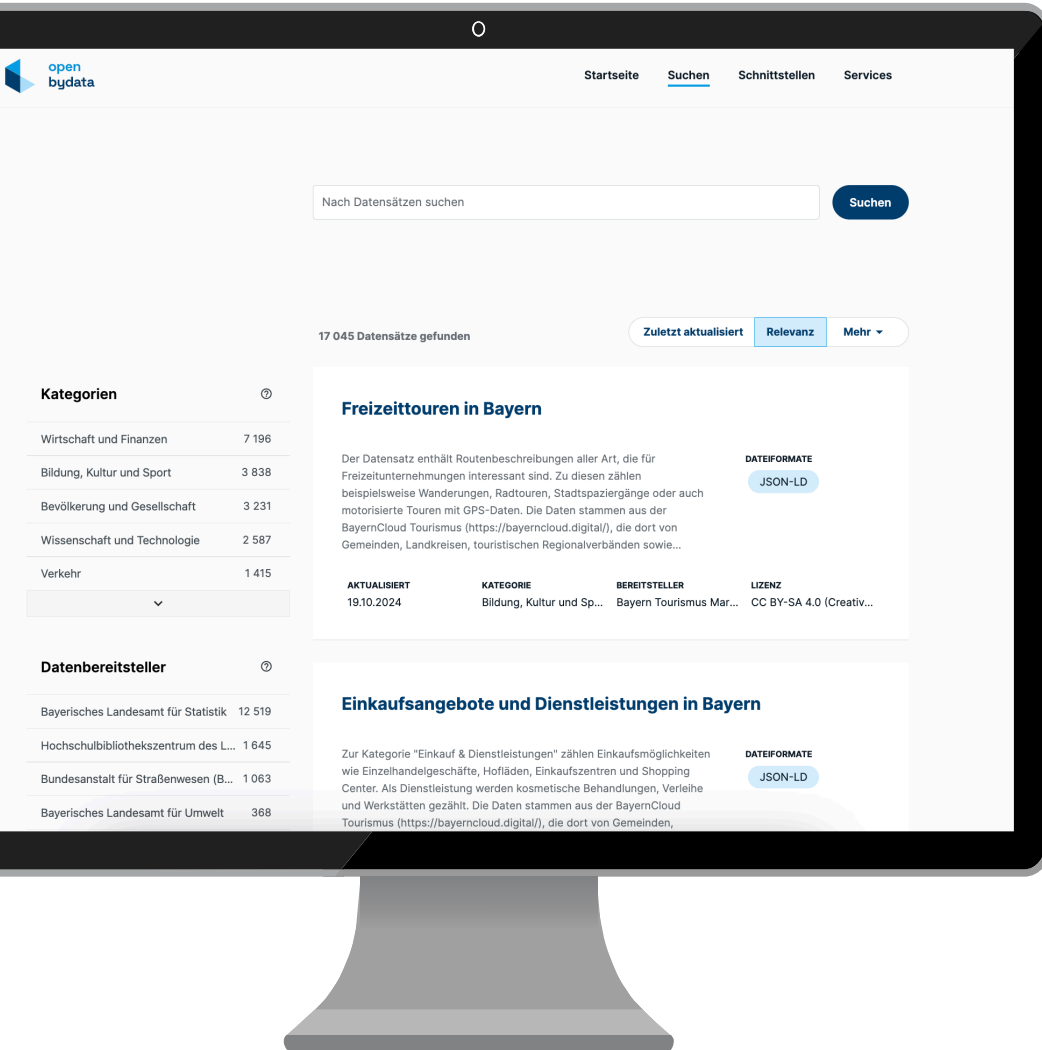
open
bydata

Startseite Suchen Schnittstellen Services

Nach Datensätzen suchen

Suchen

17 045 Datensätze gefunden

Zuletzt aktualisiert Relevanz Mehr ▾

Kategorien ⓘ

| | |
|---|---|
| Wirtschaft und Finanzen | 7 196 |
| Bildung, Kultur und Sport | 3 838 |
| Bevölkerung und Gesellschaft | 3 231 |
| Wissenschaft und Technologie | 2 587 |
| Verkehr | 1 415 |

Datenbereitsteller ⓘ

| | |
|---|---|
| Bayerisches Landesamt für Statistik | 12 519 |
| Hochschulbibliothekszentrum des L... | 1 645 |
| Bundesanstalt für Straßenwesen (B... | 1 063 |
| Bayerisches Landesamt für Umwelt | 368 |

Freizeittouren in Bayern

Der Datensatz enthält Routenbeschreibungen aller Art, die für Freizeitunternehmungen interessant sind. Zu diesen zählen beispielsweise Wanderungen, Radtouren, Stadtspaziergänge oder auch motorisierte Touren mit GPS-Daten. Die Daten stammen aus der BayernCloud Tourismus (https://bayerncloud.digital/), die dort von Gemeinden, Landkreisen, touristischen Regionalverbänden sowie...

DATEIFORMATE
JSON-LD

| AKTUALISIERT | KATEGORIE | BEREITSTELLER | LIZENZ |
|---|---|---|---|
| 19.10.2024 | Bildung, Kultur und Sp... | Bayern Tourismus Mar... | CC BY-SA 4.0 (Creativ... |

Einkaufsangebote und Dienstleistungen in Bayern

Zur Kategorie "Einkauf & Dienstleistungen" zählen Einkaufsmöglichkeiten wie Einzelhandelgeschäfte, Hofläden, Einkaufszentren und Shopping Center. Als Dienstleistung werden kosmetische Behandlungen, Verleihe und Werkstätten gezählt. Die Daten stammen aus der BayernCloud Tourismus (https://bayerncloud.digital/), die dort von Gemeinden,

DATEIFORMATE
JSON-LD